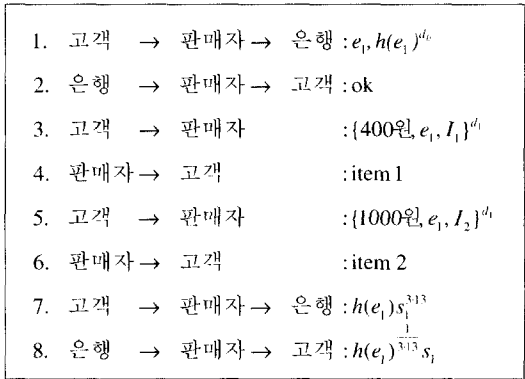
1. 고객 → 판매자 → 은행 : $e_1, h(e_1)^{d_0}$

2. 은행 → 판매자 → 고객 : ok

3. 고객 → 판매자 : $\{400원, e_1, I_1\}^{d_1}$

4. 판매자 → 고객 : item 1

5. 고객 → 판매자 : $\{1000원, e_1, I_2\}^{d_1}$

6. 판매자 → 고객 : item 2

7. 고객 → 판매자 → 은행 : $h(e_1)s_1^{313}$

8. 은행 → 판매자 → 고객 : $h(e_1)^{\frac{1}{313}}s_1$